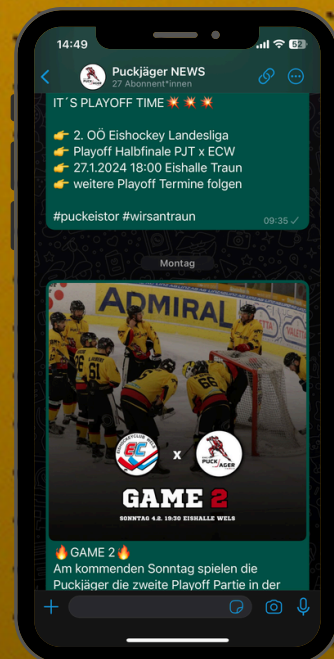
14:49

62

Puckjäger NEWS
27 Abonnent*innen

IT´S PLAYOFF TIME 💥 💥 💥

👉 2. OÖ Eishockey Landesliga
👉 Playoff Halbfinale PJT x ECW
👉 27.1.2024 18:00 Eishalle Traun
👉 weitere Playoff Termine folgen

#puckeistor #wirsantraun

09:35 ✓

Montag

ADMIRAL

61

66

x

PUCKJÄGER

GAME 2

SONNTAG 4.2. 19:30 EISHALLE WELS

🔥GAME 2🔥
Am kommenden Sonntag spielen die Puckjäger die zweite Playoff Partie in der